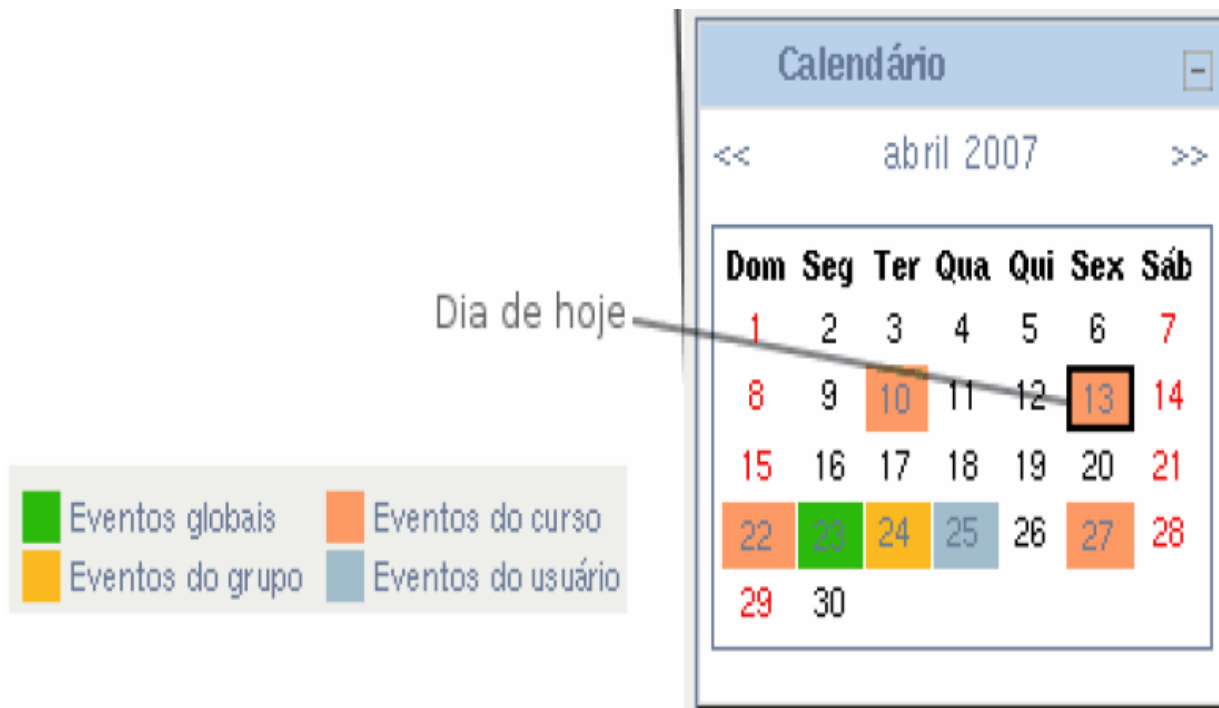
Calendário

<< abril 2007 >>

| Dom | Seg | Ter | Qua | Qui | Sex | Sáb |
|---|---|---|---|---|---|---|
| 1 | 2 | 3 | 4 | 5 | 6 | 7 |
| 8 | 9 | 10 | 11 | 12 | 13 | 14 |
| 15 | 16 | 17 | 18 | 19 | 20 | 21 |
| 22 | 23 | 24 | 25 | 26 | 27 | 28 |
| 29 | 30 | | | | | |

Dia de hoje

Eventos globais
Eventos do curso
Eventos do grupo
Eventos do usuário